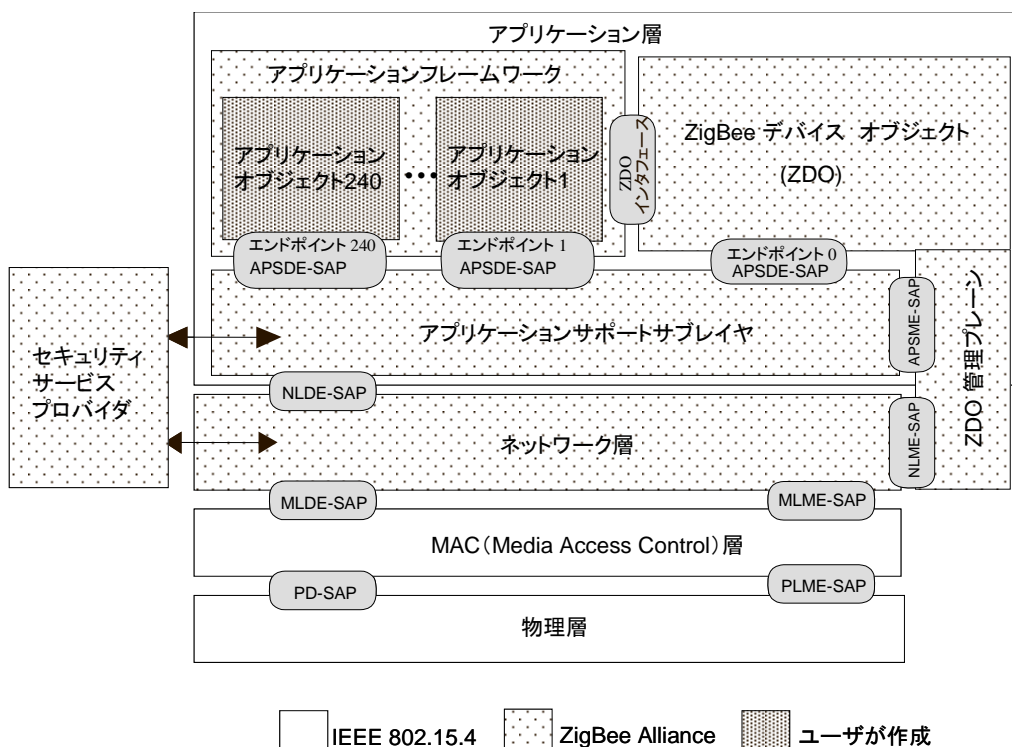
アプリケーション層

アプリケーションフレームワーク

アプリケーションオブジェクト240

•••

アプリケーションオブジェクト1

ZDO インタフェース

ZigBee デバイス オブジェクト (ZDO)

エンドポイント 240 APSDE-SAP

エンドポイント 1 APSDE-SAP

エンドポイント 0 APSDE-SAP

セキュリティサービスプロバイダ

APSME-SAP

アプリケーションサポートサブレイヤ

ZDO 管理プレーン

NLDE-SAP

NLME-SAP

ネットワーク層

MLDE-SAP

MLME-SAP

MAC（Media Access Control）層

PD-SAP

PLME-SAP

物理層

IEEE 802.15.4

ZigBee Alliance

ユーザが作成